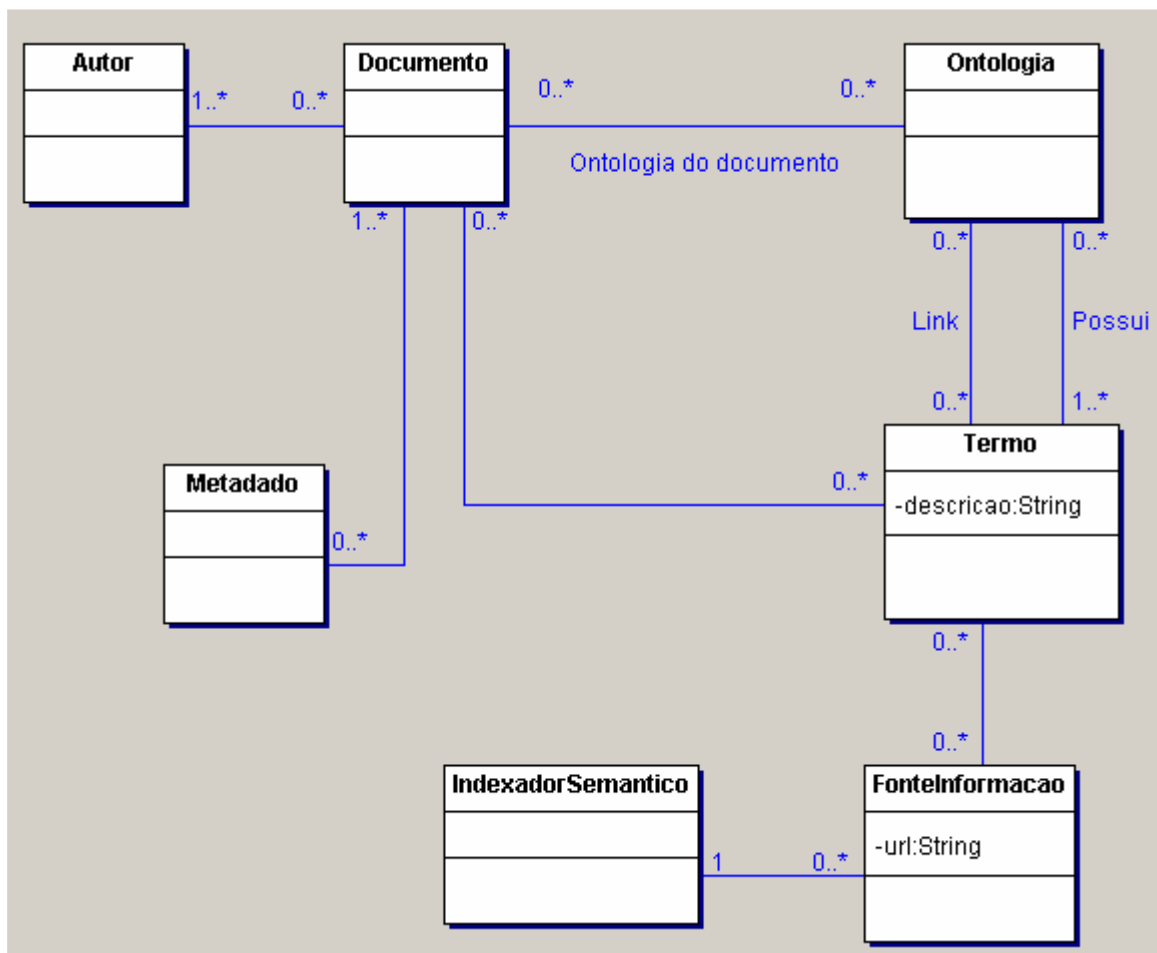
Autor

1..*

0..*

Documento

0..*

0..*

Ontologia

Ontologia do documento

1..*

0..*

0..*

0..*

Link

Possui

0..*

1..*

Metadado

0..*

Termo

-descricao:String

0..*

0..*

0..*

IndexadorSemantico

1

0..*

FonteInformacao

-url:String